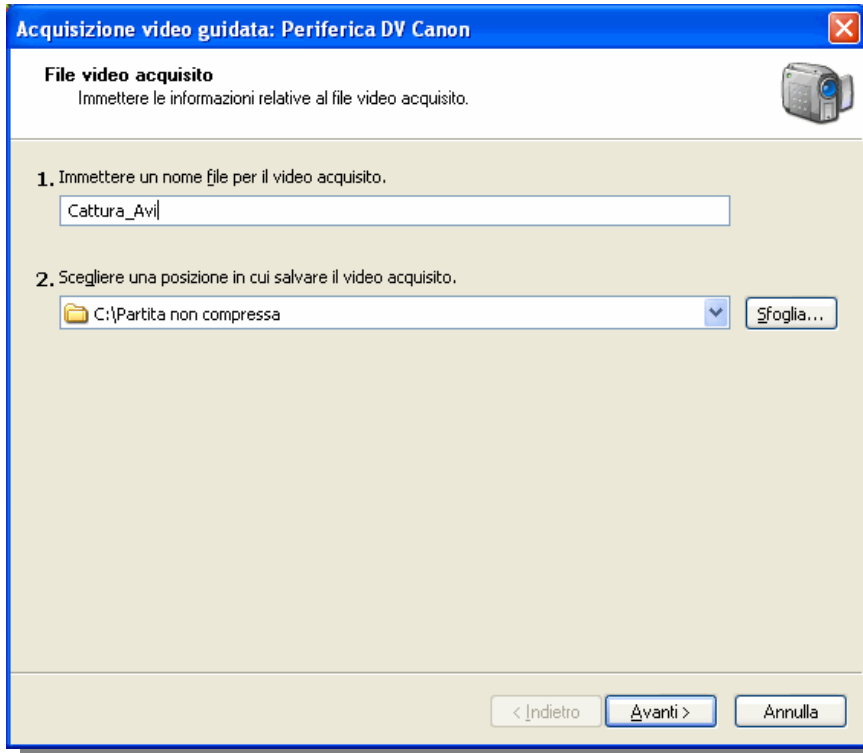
Acquisizione video guidata: Periferica DV Canon

File video acquisito
Immettere le informazioni relative al file video acquisito.

1. Immettere un nome file per il video acquisito.

Cattura_Avi

2. Scegliere una posizione in cui salvare il video acquisito.

C:\Partita non compressa

Sfoglia...

< Indietro

Avanti >

Annulla